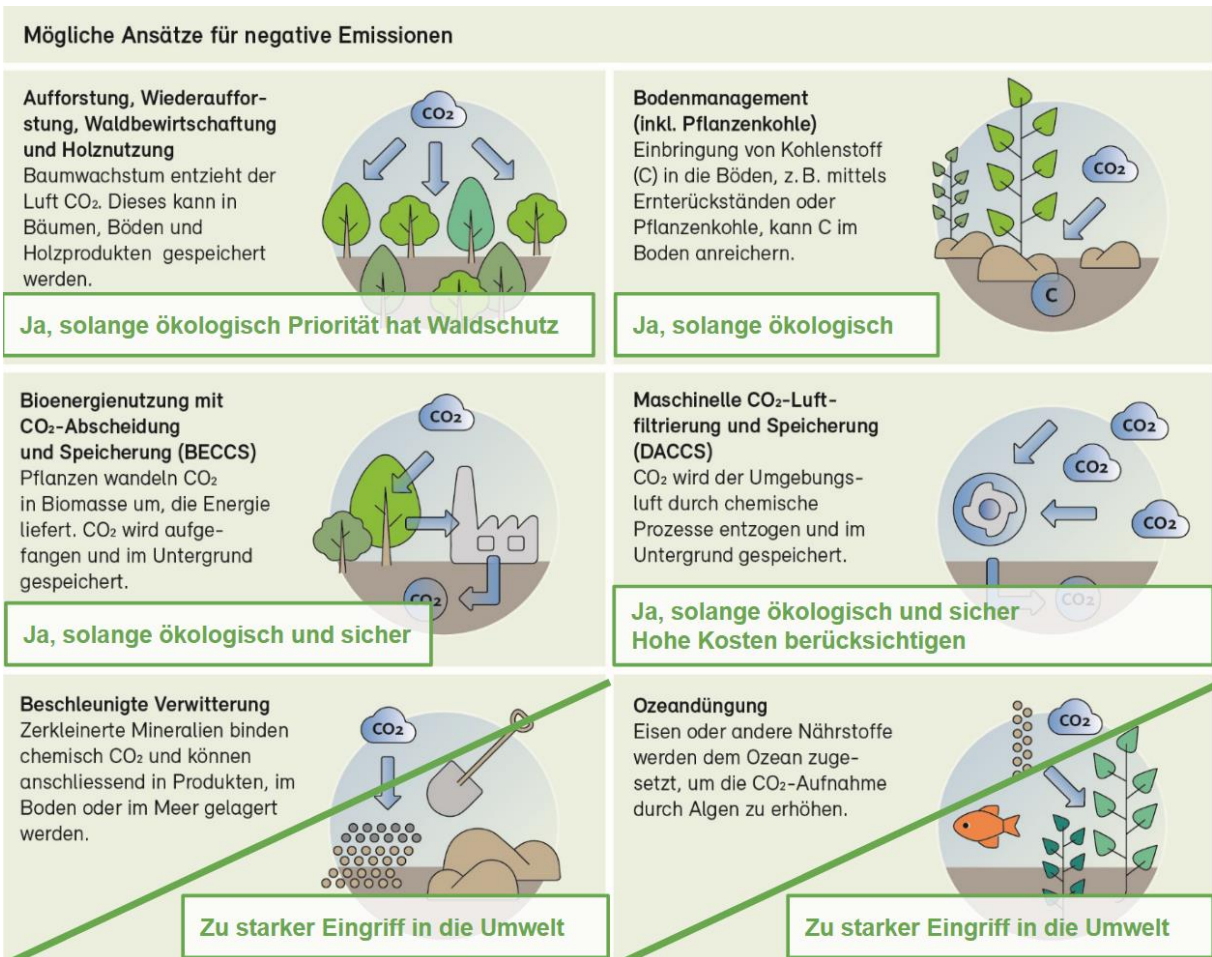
Mögliche Ansätze für negative Emissionen

**Aufforstung, Wiederaufforstung, Waldbewirtschaftung und Holznutzung**
Baumwachstum entzieht der Luft $CO_2$. Dieses kann in Bäumen, Böden und Holzprodukten gespeichert werden.

$CO_2$

Ja, solange ökologisch Priorität hat Waldschutz

**Bodenmanagement (inkl. Pflanzenkohle)**
Einbringung von Kohlenstoff (C) in die Böden, z. B. mittels Ernterückständen oder Pflanzenkohle, kann C im Boden anreichern.

$CO_2$

C

Ja, solange ökologisch

**Bioenergienutzung mit $CO_2$-Abscheidung und Speicherung (BECCS)**
Pflanzen wandeln $CO_2$ in Biomasse um, die Energie liefert. $CO_2$ wird aufgefangen und im Untergrund gespeichert.

$CO_2$

$CO_2$

Ja, solange ökologisch und sicher

**Maschinelle $CO_2$-Luftfiltrierung und Speicherung (DACCS)**
$CO_2$ wird der Umgebungsluft durch chemische Prozesse entzogen und im Untergrund gespeichert.

$CO_2$

$CO_2$

$CO_2$

$CO_2$

Ja, solange ökologisch und sicher
Hohe Kosten berücksichtigen

**Beschleunigte Verwitterung**
Zerkleinerte Mineralien binden chemisch $CO_2$ und können anschliessend in Produkten, im Boden oder im Meer gelagert werden.

$CO_2$

Zu starker Eingriff in die Umwelt

**Ozeandüngung**
Eisen oder andere Nährstoffe werden dem Ozean zugesetzt, um die $CO_2$-Aufnahme durch Algen zu erhöhen.

$CO_2$

Zu starker Eingriff in die Umwelt